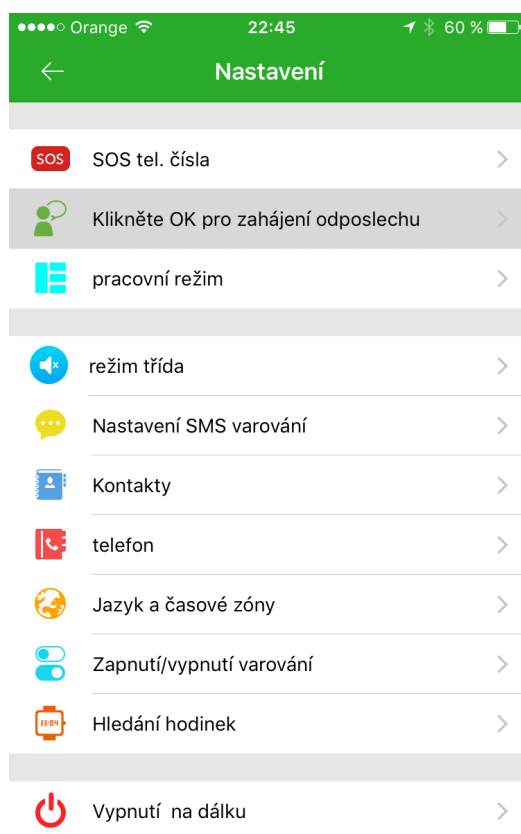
●●●●○ Orange 22:45 60 %

Nastavení

SOS SOS tel. čísla

Klikněte OK pro zahájení odposlechu

pracovní režim

režim třída

Nastavení SMS varování

Kontakty

telefon

Jazyk a časové zóny

Zapnutí/vypnutí varování

Hledání hodinek

Vypnutí na dálku